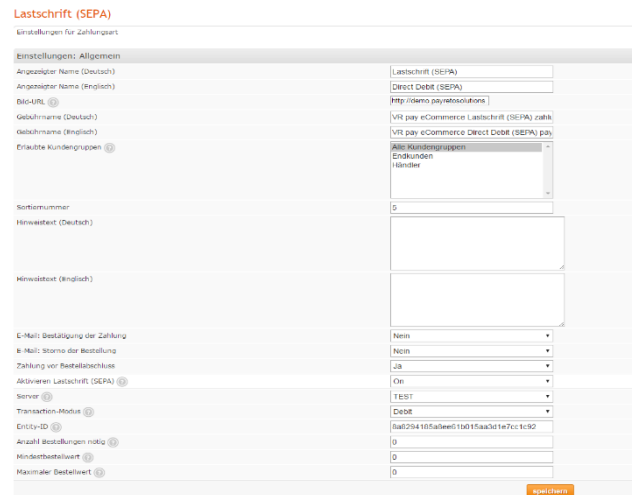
Lastschrift (SEPA)

Einstellungen für Zahlungsart

Einstellungen: Allgemein

| | |
|---|---|
| Angezeigter Name (Deutsch) | Lastschrift (SEPA) |
| Angezeigter Name (Englisch) | Direct Debit (SEPA) |
| Bild-URL | http://demo.payrelosolutions |
| Gebührname (Deutsch) | VR pay eCommerce Lastschrift (SEPA) zahlu |
| Gebührname (Englisch) | VR pay eCommerce Direct Debit (SEPA) pay |
| Erlaubte Kundengruppen | Alle Kundengruppen Endkunden Händler |
| Sortiernummer | 5 |
| Hinweistext (Deutsch) | |
| Hinweistext (Englisch) | |
| E-Mail: Bestätigung der Zahlung | Nein |
| E-Mail: Storno der Bestellung | Nein |
| Zahlung vor Bestellabschluss | Ja |
| Aktivieren Lastschrift (SEPA) | On |
| Server | TEST |
| Transaction-Modus | Debit |
| Entity-ID | 8a8294185a8ee61b015aa3d1e7cc1c92 |
| Anzahl Bestellungen nötig | 0 |
| Mindestbestellwert | 0 |
| Maximaler Bestellwert | 0 |

speichern